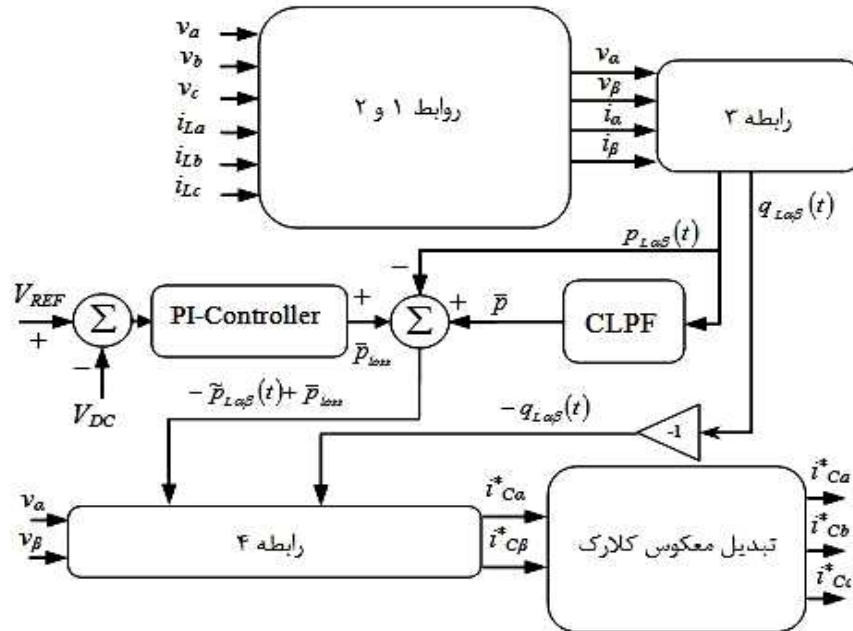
$v_a$
$v_b$
$v_c$
$i_{La}$
$i_{Lb}$
$i_{Lc}$

روابط ۱ و ۲

$v_\alpha$
$v_\beta$
$i_\alpha$
$i_\beta$

رابطه ۳

$q_{L\alpha\beta}(t)$
$p_{L\alpha\beta}(t)$

$V_{REF}$
+
$\Sigma$
−
$V_{DC}$
PI-Controller
+
$\bar{p}_{loss}$
−
$\Sigma$
+
$\bar{p}$
CLPF

$-\tilde{p}_{L\alpha\beta}(t)+\bar{p}_{loss}$
$-q_{L\alpha\beta}(t)$
-1

$v_\alpha$
$v_\beta$
رابطه ۴
$i^*_{C\alpha}$
$i^*_{C\beta}$
تبدیل معکوس کلارک
$i^*_{Ca}$
$i^*_{Cb}$
$i^*_{Cc}$